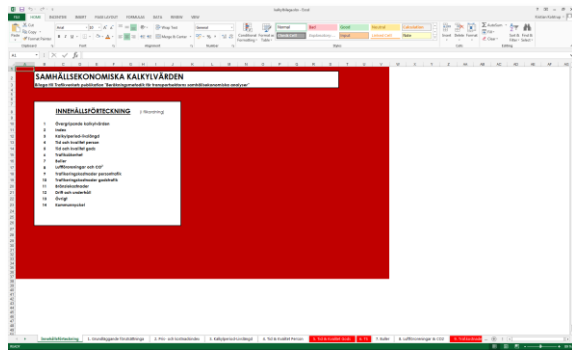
SAMHÄLLSEKONOMISKA KALKYLVÄRDEN
Bilaga till Trafikverkets publikation "Beräkningsmetodik för transportsektorns samhällsekonomiska analyser"

INNEHÅLLSFÖRTECKNING

1 Övergripande kalkylvärden
2 Index
3 Kalkylperiod-livslängd
4 Tid och kvalitet person
5 Tid och kvalitet gods
6 Trafiksäkerhet
7 Buller
8 Luftföroreningar och $CO^2$
9 Trafikeringskostnader persontrafik
10 Trafikeringskostnader godstrafik
11 Infrastrukturkostnader
12 Drift och underhåll
13 Övrigt
14 Sammanställning

1. Innehållsförteckning | 2. Övergripande förutsättningar | 3. Pris- och kostnadsindex | 4. Kalkylperiod-livslängd | 5. Tid & kvalitet Person | 6. Tid & kvalitet Gods | 7. TS | 8. Buller | 9. Luftföroreningar & CO2

READY